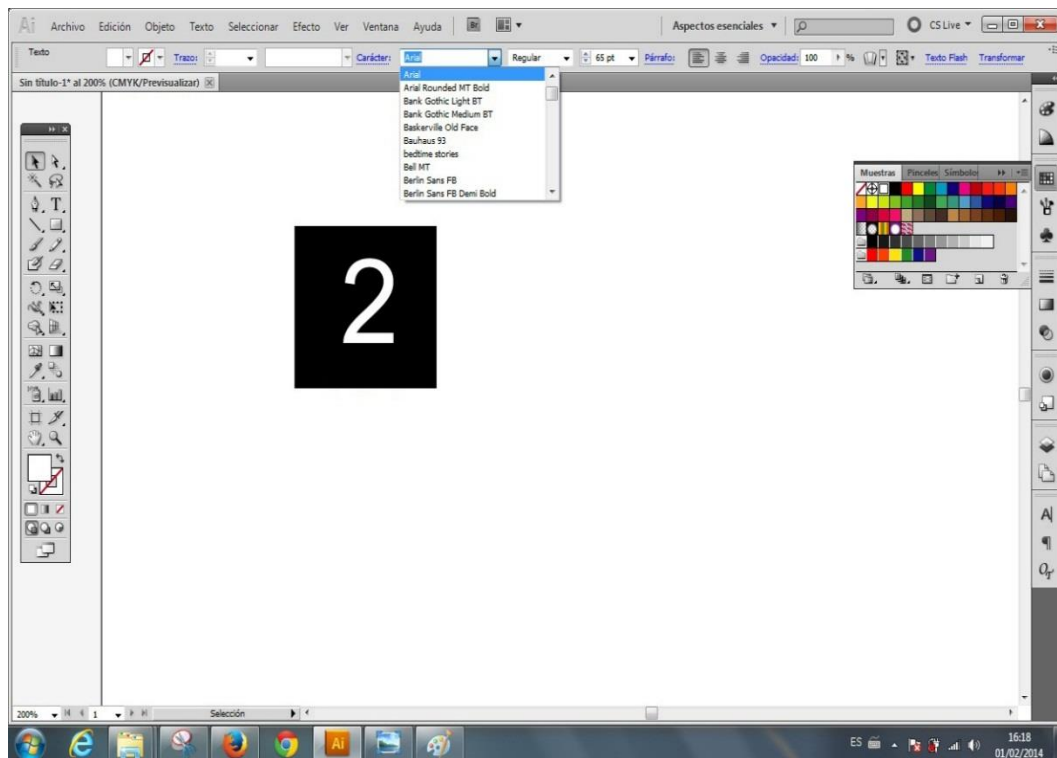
Ai Archivo Edición Objeto Texto Seleccionar Efecto Ver Ventana Ayuda

Aspectos esenciales ▾

CS Live ▾

Texto

Trazo:

Carácter: Arial

Regular

65 pt

Párrafo:

Opacidad: 100 %

Texto Flash

Transformar

Sin título-1* al 200% (CMYK/Previsualizar)

Arial
Arial Rounded MT Bold
Bank Gothic Light BT
Bank Gothic Medium BT
Baskerville Old Face
Bauhaus 93
bedtime stories
Bell MT
Berlin Sans FB
Berlin Sans FB Demi Bold

Muestras Pinceles Símbolo

2

200%

1

Selección

ES

16:18
01/02/2014